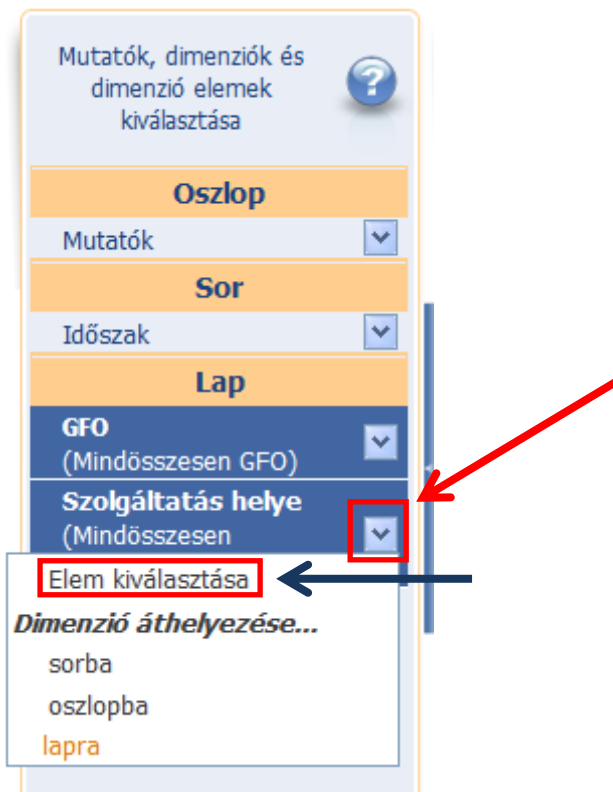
Mutatók, dimenziók és dimenzió elemek kiválasztása

Oszlop

Mutatók

Sor

Időszak

Lap

GFO
(Mindösszesen GFO)

Szolgáltatás helye
(Mindösszesen

Elem kiválasztása

Dimenzió áthelyezése...

sorba

oszlopba

lapra